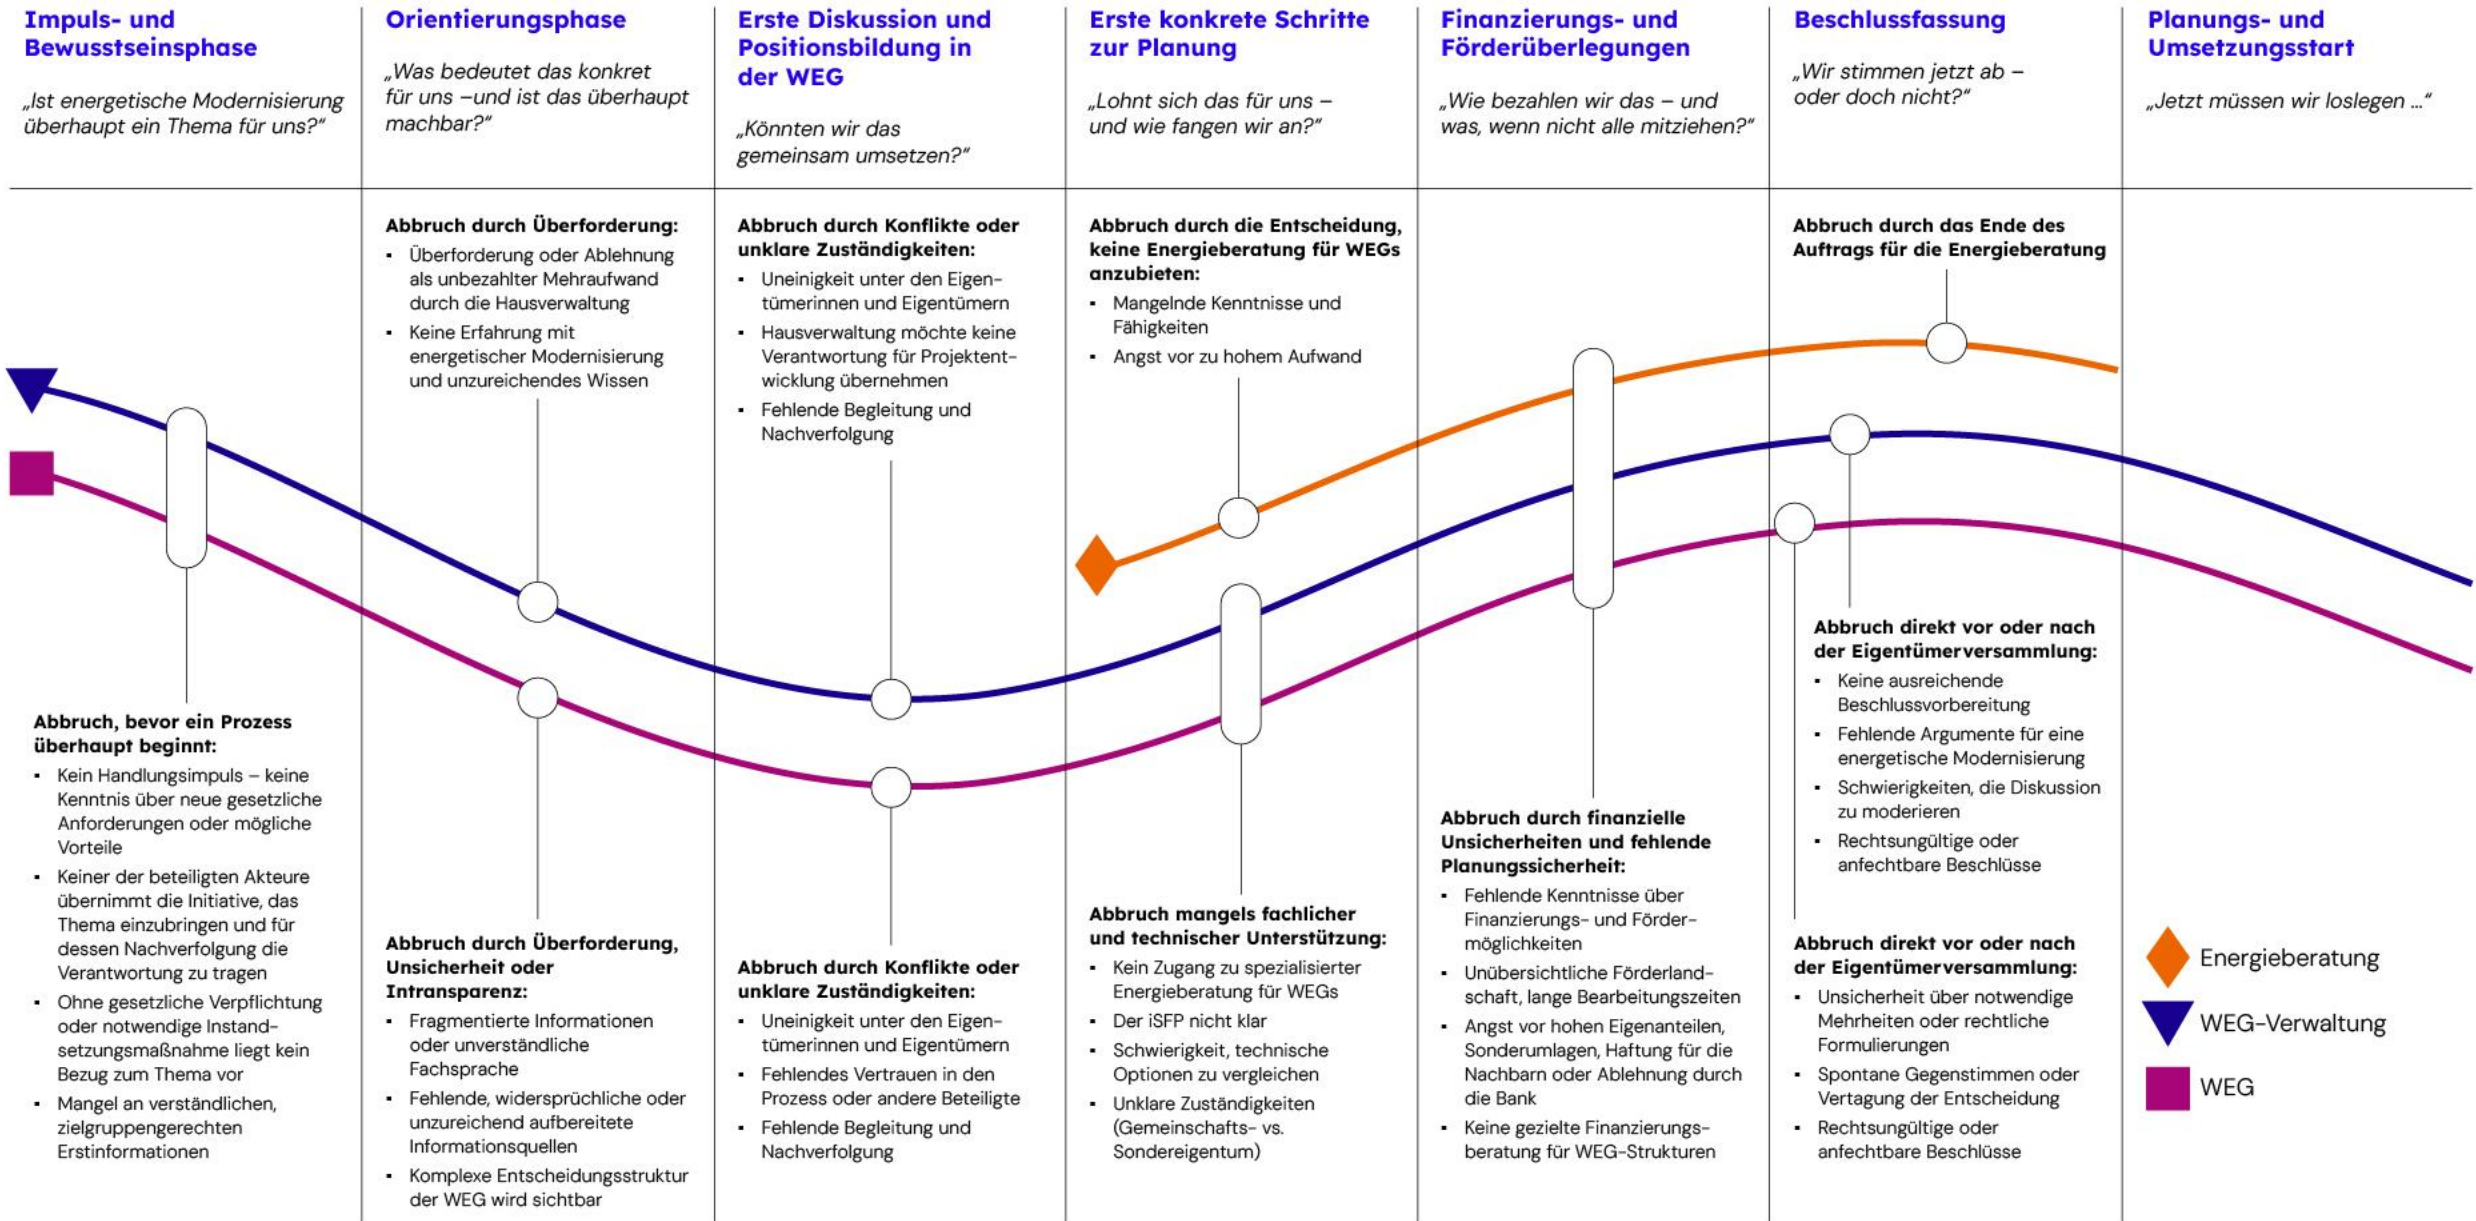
Impuls- und Bewusstseinsphase

„Ist energetische Modernisierung überhaupt ein Thema für uns?“

Orientierungsphase

„Was bedeutet das konkret für uns –und ist das überhaupt machbar?“

Erste Diskussion und Positionsbildung in der WEG

„Könnten wir das gemeinsam umsetzen?“

Erste konkrete Schritte zur Planung

„Lohnt sich das für uns – und wie fangen wir an?“

Finanzierungs- und Förderüberlegungen

„Wie bezahlen wir das – und was, wenn nicht alle mitziehen?“

Beschlussfassung

„Wir stimmen jetzt ab – oder doch nicht?“

Planungs- und Umsetzungsstart

„Jetzt müssen wir loslegen ...“

Abbruch durch Überforderung:
- Überforderung oder Ablehnung als unbezahlter Mehraufwand durch die Hausverwaltung
- Keine Erfahrung mit energetischer Modernisierung und unzureichendes Wissen

Abbruch durch Konflikte oder unklare Zuständigkeiten:
- Uneinigkeit unter den Eigentümerinnen und Eigentümern
- Hausverwaltung möchte keine Verantwortung für Projektentwicklung übernehmen
- Fehlende Begleitung und Nachverfolgung

Abbruch durch die Entscheidung, keine Energieberatung für WEGs anzubieten:
- Mangelnde Kenntnisse und Fähigkeiten
- Angst vor zu hohem Aufwand

Abbruch durch das Ende des Auftrags für die Energieberatung

Abbruch, bevor ein Prozess überhaupt beginnt:
- Kein Handlungsimpuls – keine Kenntnis über neue gesetzliche Anforderungen oder mögliche Vorteile
- Keiner der beteiligten Akteure übernimmt die Initiative, das Thema einzubringen und für dessen Nachverfolgung die Verantwortung zu tragen
- Ohne gesetzliche Verpflichtung oder notwendige Instandsetzungsmaßnahme liegt kein Bezug zum Thema vor
- Mangel an verständlichen, zielgruppengerechten Erstinformationen

Abbruch durch Überforderung, Unsicherheit oder Intransparenz:
- Fragmentierte Informationen oder unverständliche Fachsprache
- Fehlende, widersprüchliche oder unzureichend aufbereitete Informationsquellen
- Komplexe Entscheidungsstruktur der WEG wird sichtbar

Abbruch durch Konflikte oder unklare Zuständigkeiten:
- Uneinigkeit unter den Eigentümerinnen und Eigentümern
- Fehlendes Vertrauen in den Prozess oder andere Beteiligte
- Fehlende Begleitung und Nachverfolgung

Abbruch mangels fachlicher und technischer Unterstützung:
- Kein Zugang zu spezialisierter Energieberatung für WEGs
- Der iSFP nicht klar
- Schwierigkeit, technische Optionen zu vergleichen
- Unklare Zuständigkeiten (Gemeinschafts- vs. Sondereigentum)

Abbruch durch finanzielle Unsicherheiten und fehlende Planungssicherheit:
- Fehlende Kenntnisse über Finanzierungs- und Fördermöglichkeiten
- Unübersichtliche Förderlandschaft, lange Bearbeitungszeiten
- Angst vor hohen Eigenanteilen, Sonderumlagen, Haftung für die Nachbarn oder Ablehnung durch die Bank
- Keine gezielte Finanzierungsberatung für WEG-Strukturen

Abbruch direkt vor oder nach der Eigentümerversammlung:
- Keine ausreichende Beschlussvorbereitung
- Fehlende Argumente für eine energetische Modernisierung
- Schwierigkeiten, die Diskussion zu moderieren
- Rechtsungültige oder anfechtbare Beschlüsse

Abbruch direkt vor oder nach der Eigentümerversammlung:
- Unsicherheit über notwendige Mehrheiten oder rechtliche Formulierungen
- Spontane Gegenstimmen oder Vertagung der Entscheidung
- Rechtsungültige oder anfechtbare Beschlüsse

Energieberatung
WEG-Verwaltung
WEG